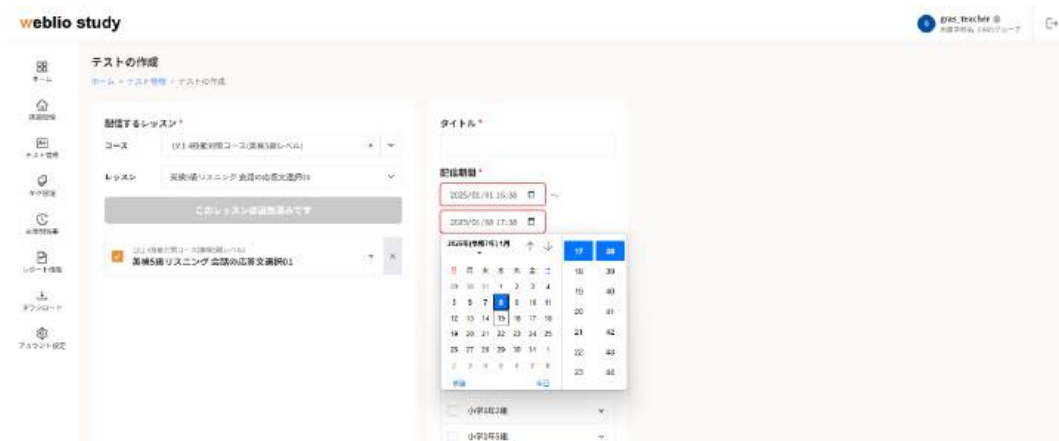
weblio study

grps_teacher
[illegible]

ホーム
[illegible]
テスト管理
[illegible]
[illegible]
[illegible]
レポート機能
ダウンロード
アカウント設定

テストの作成

ホーム > テスト管理 > テストの作成

配信するレッスン *

コース　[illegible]（英検5級レベル）

レッスン　英検5級リスニング 会話の応答文選択01

このレッスンは追加済みです

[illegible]（英検5級レベル）
英検5級リスニング 会話の応答文選択01

タイトル *

配信期間 *

2025/01/01 15:38
2025/01/08 17:38

2025年(令和7年) 1月

| 日 | 月 | 火 | 水 | 木 | 金 | 土 |
|---|---|---|---|---|---|---|
| 29 | 30 | 31 | 1 | 2 | 3 | 4 |
| 5 | 6 | 7 | 8 | 9 | 10 | 11 |
| 12 | 13 | 14 | 15 | 16 | 17 | 18 |
| 19 | 20 | 21 | 22 | 23 | 24 | 25 |
| 26 | 27 | 28 | 29 | 30 | 31 | 1 |
| 2 | 3 | 4 | 5 | 6 | 7 | 8 |

削除　今日

| 17 | 38 |
|---|---|
| 18 | 39 |
| 19 | 40 |
| 20 | 41 |
| 21 | 42 |
| 22 | 43 |
| 23 | 44 |

小学5年2組
小学5年3組